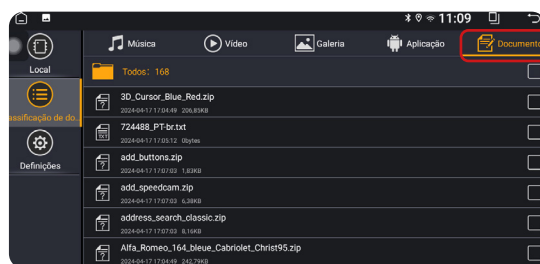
11:09

Música
Vídeo
Galeria
Aplicação
Documento

Local
assificação de do...
Definições

Todos: 168

3D_Cursor_Blue_Red.zip
2024-04-17 17:04:49 206,85KB

724488_PT-br.txt
2024-04-17 17:05:12 0bytes

add_buttons.zip
2024-04-17 17:07:03 1,83KB

add_speedcam.zip
2024-04-17 17:07:03 6,38KB

address_search_classic.zip
2024-04-17 17:07:03 8,16KB

Alfa_Romeo_164_bleue_Cabriolet_Christ95.zip
2024-04-17 17:04:49 242,79KB